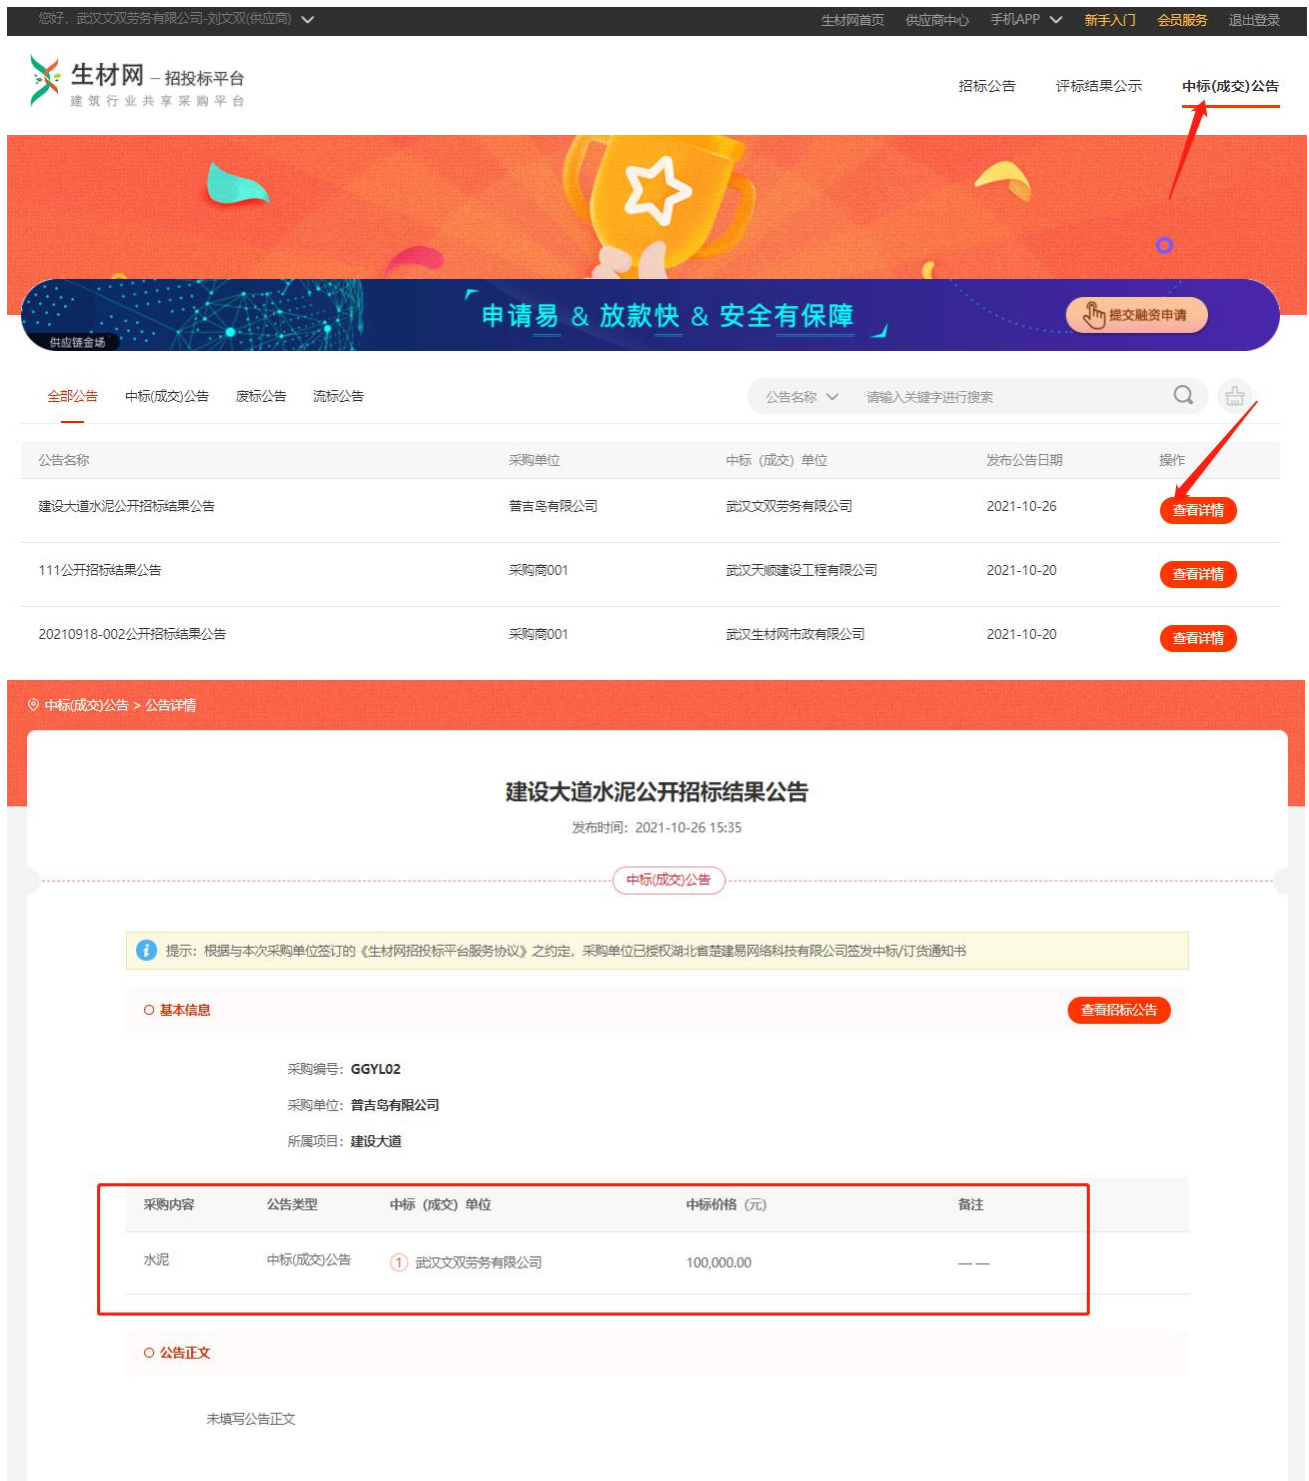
您好，武汉文双劳务有限公司-刘文双(供应商)

生材网首页 供应商中心 手机APP 新手入门 会员服务 退出登录

生材网 – 招投标平台
建筑行业共享采购平台

招标公告 评标结果公示 中标(成交)公告

供应链金场

申请易 & 放款快 & 安全有保障

提交融资申请

全部公告 中标(成交)公告 废标公告 流标公告

公告名称 请输入关键字进行搜索

| 公告名称 | 采购单位 | 中标（成交）单位 | 发布公告日期 | 操作 |
|---|---|---|---|---|
| 建设大道水泥公开招标结果公告 | 普吉岛有限公司 | 武汉文双劳务有限公司 | 2021-10-26 | 查看详情 |
| 111公开招标结果公告 | 采购商001 | 武汉天顺建设工程有限公司 | 2021-10-20 | 查看详情 |
| 20210918-002公开招标结果公告 | 采购商001 | 武汉生材网市政有限公司 | 2021-10-20 | 查看详情 |

中标(成交)公告 > 公告详情

建设大道水泥公开招标结果公告

发布时间：2021-10-26 15:35

中标(成交)公告

提示：根据与本次采购单位签订的《生材网招投标平台服务协议》之约定，采购单位已授权湖北省楚建易网络科技有限公司签发中标/订货通知书

基本信息

查看招标公告

采购编号：GGYL02

采购单位：普吉岛有限公司

所属项目：建设大道

| 采购内容 | 公告类型 | 中标（成交）单位 | 中标价格（元） | 备注 |
|---|---|---|---|---|
| 水泥 | 中标(成交)公告 | 1 武汉文双劳务有限公司 | 100,000.00 | —— |

公告正文

未填写公告正文